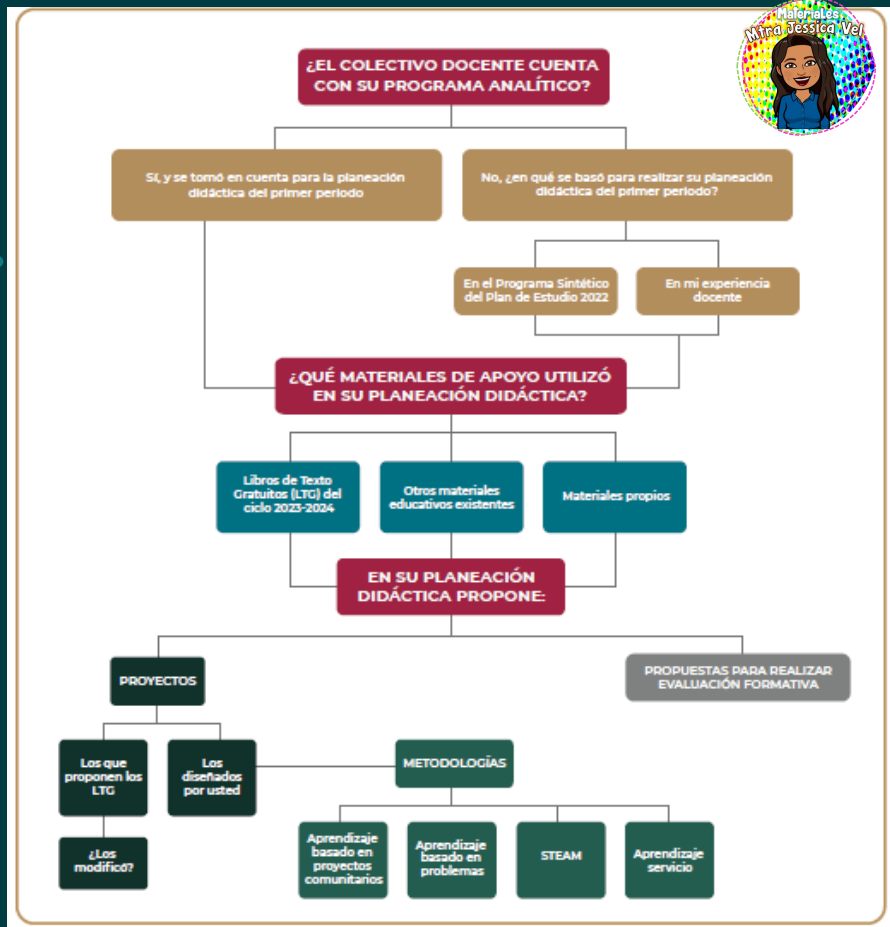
Materiales Mtra Jessica Vel

¿EL COLECTIVO DOCENTE CUENTA CON SU PROGRAMA ANALÍTICO?

Sí, y se tomó en cuenta para la planeación didáctica del primer periodo

No, ¿en qué se basó para realizar su planeación didáctica del primer periodo?

En el Programa Sintético del Plan de Estudio 2022

En mi experiencia docente

¿QUÉ MATERIALES DE APOYO UTILIZÓ EN SU PLANEACIÓN DIDÁCTICA?

Libros de Texto Gratuitos (LTG) del ciclo 2023-2024

Otros materiales educativos existentes

Materiales propios

EN SU PLANEACIÓN DIDÁCTICA PROPONE:

PROYECTOS

PROPUESTAS PARA REALIZAR EVALUACIÓN FORMATIVA

Los que proponen los LTG

Los diseñados por usted

METODOLOGÍAS

¿Los modificó?

Aprendizaje basado en proyectos comunitarios

Aprendizaje basado en problemas

STEAM

Aprendizaje servicio